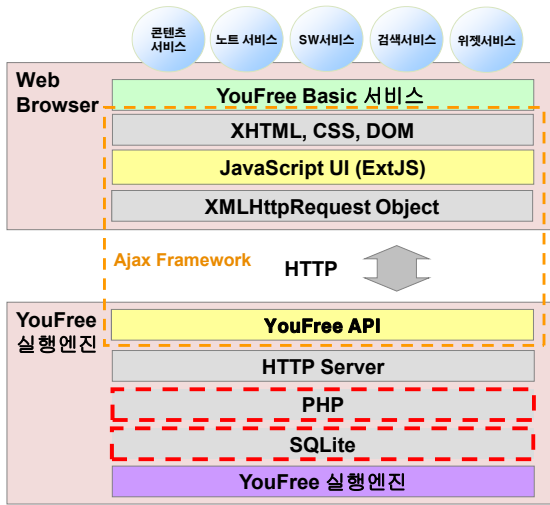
콘텐츠 서비스

노트 서비스

SW서비스

검색서비스

위젯서비스

Web Browser

YouFree Basic 서비스

XHTML, CSS, DOM

JavaScript UI (ExtJS)

XMLHttpRequest Object

Ajax Framework

HTTP

YouFree 실행엔진

YouFree API

HTTP Server

PHP

SQLite

YouFree 실행엔진